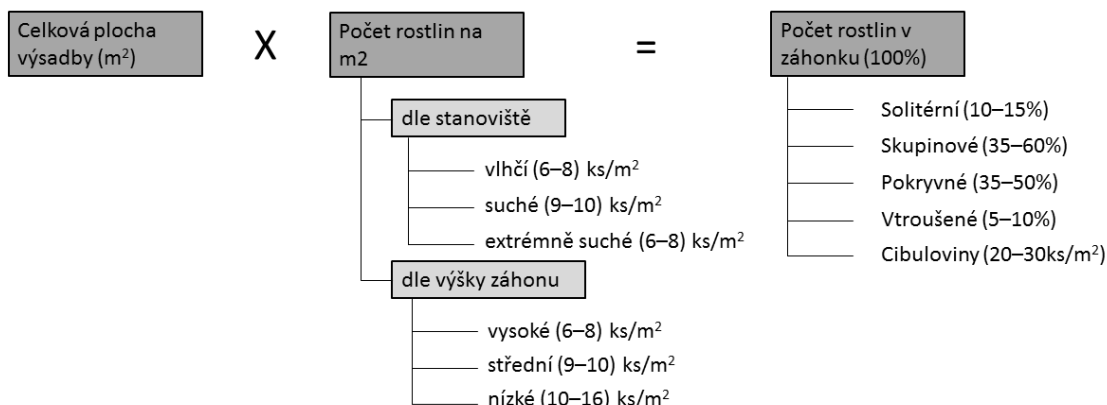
Celková plocha výsadby ($m^2$)

X

Počet rostlin na m2

=

Počet rostlin v záhonku (100%)

dle stanoviště

vlhčí (6–8) ks/$m^2$

suché (9–10) ks/$m^2$

extrémně suché (6–8) ks/$m^2$

dle výšky záhonu

vysoké (6–8) ks/$m^2$

střední (9–10) ks/$m^2$

nízké (10–16) ks/$m^2$

Solitérní (10–15%)

Skupinové (35–60%)

Pokryvné (35–50%)

Vtroušené (5–10%)

Cibuloviny (20–30ks/$m^2$)